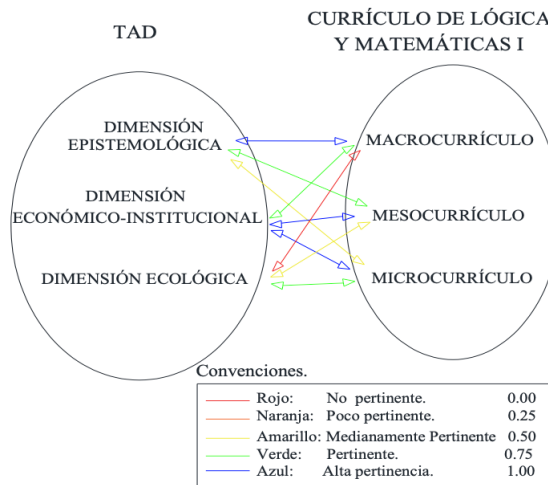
TAD

CURRÍCULO DE LÓGICA Y MATEMÁTICAS I

DIMENSIÓN EPISTEMOLÓGICA

DIMENSIÓN ECONÓMICO-INSTITUCIONAL

DIMENSIÓN ECOLÓGICA

MACROCURRÍCULO

MESOCURRÍCULO

MICROCURRÍCULO

Convenciones.

| | | |
|---|---|---|
| Rojo: | No pertinente. | 0.00 |
| Naranja: | Poco pertinente. | 0.25 |
| Amarillo: | Medianamente Pertinente | 0.50 |
| Verde: | Pertinente. | 0.75 |
| Azul: | Alta pertinencia. | 1.00 |